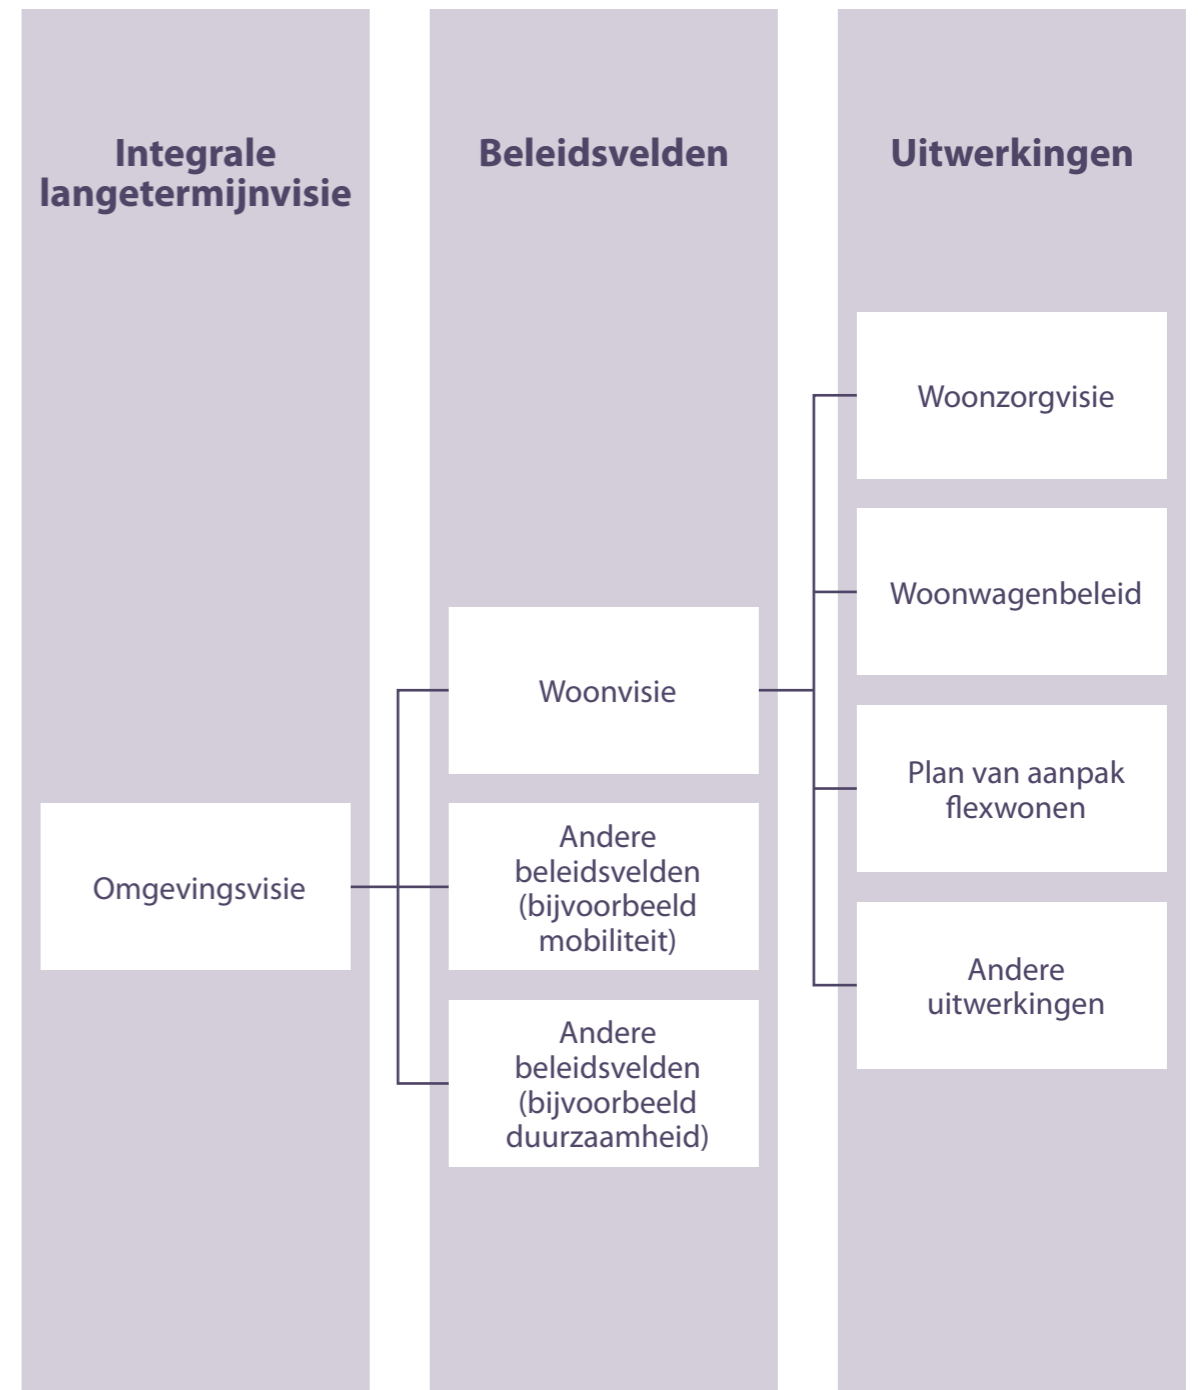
Integrale langetermijnvisie

Beleidsvelden

Uitwerkingen

Woonzorgvisie

Woonwagenbeleid

Woonvisie

Plan van aanpak flexwonen

Omgevingsvisie

Andere beleidsvelden (bijvoorbeeld mobiliteit)

Andere uitwerkingen

Andere beleidsvelden (bijvoorbeeld duurzaamheid)